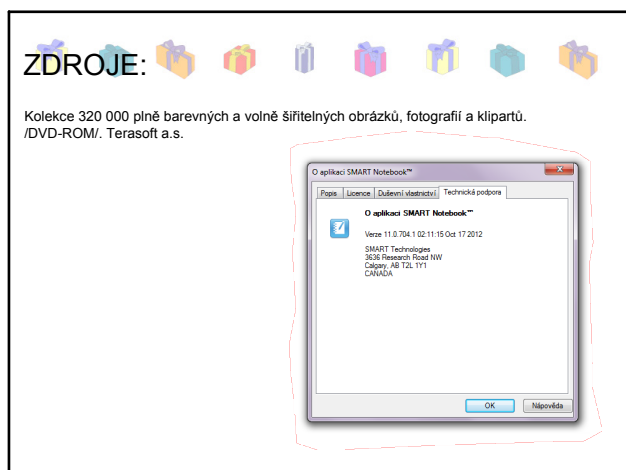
ZDROJE:

Kolekce 320 000 plně barevných a volně šiřitelných obrázků, fotografií a klipartů. /DVD-ROM/. Terasoft a.s.

O aplikaci SMART Notebook™

Popis | Licence | Duševní vlastnictví | Technická podpora

O aplikaci SMART Notebook™

Verze 11.0.704.1 02:11:15 Oct 17 2012

SMART Technologies
3636 Research Road NW
Calgary, AB T2L 1Y1
CANADA

OK | Nápověda